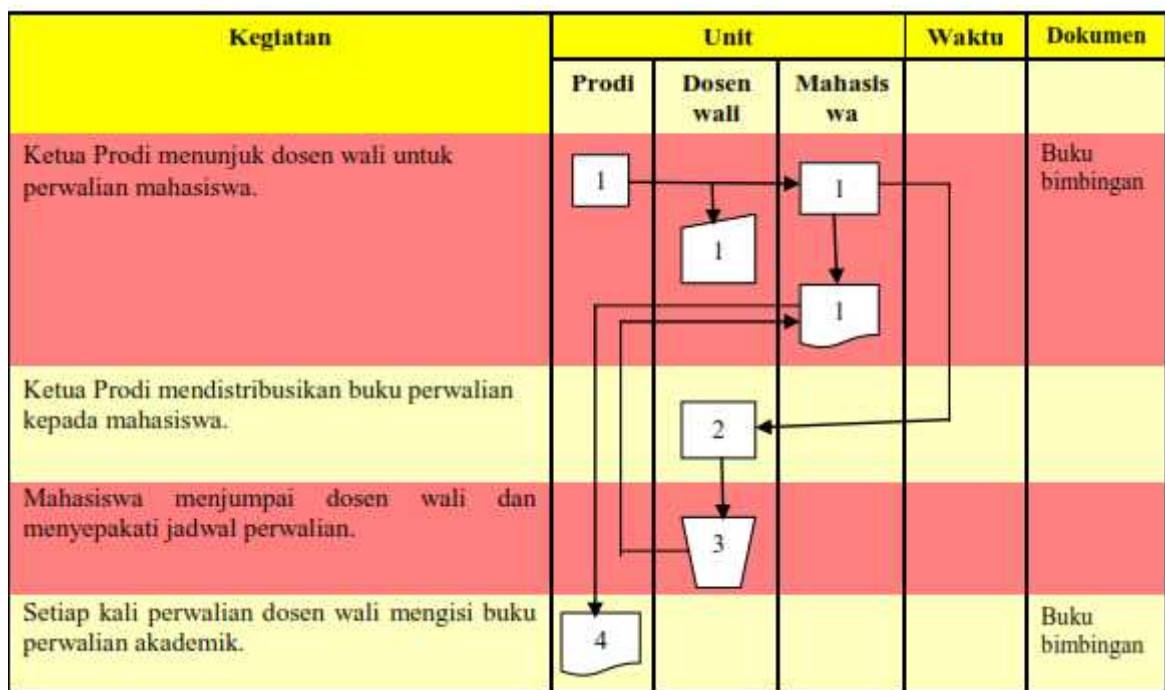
| Kegiatan | Unit | | | Waktu | Dokumen |
|---|---|---|---|---|---|
| | Prodi | Dosen wali | Mahasiswa | | |
| Ketua Prodi menunjuk dosen wali untuk perwalian mahasiswa. | 1 | 1 | 1<br>1 | | Buku bimbingan |
| Ketua Prodi mendistribusikan buku perwalian kepada mahasiswa. | | 2 | | | |
| Mahasiswa menjumpai dosen wali dan menyepakati jadwal perwalian. | | 3 | | | |
| Setiap kali perwalian dosen wali mengisi buku perwalian akademik. | 4 | | | | Buku bimbingan |